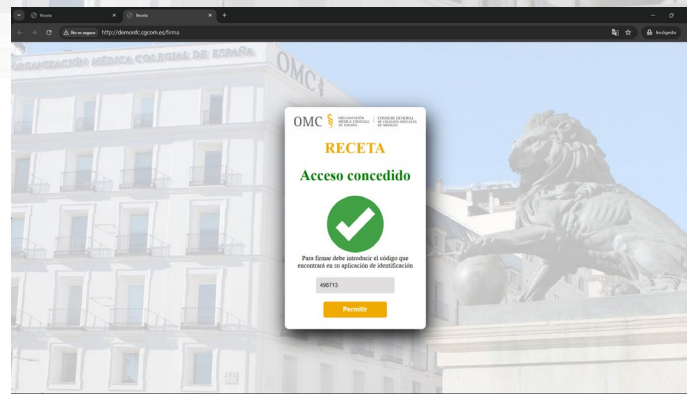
Receta × Receta × +

No es seguro http://demonfc.cgcom.es/firma

Incógnito

ORGANIZACIÓN MÉDICA COLEGIAL DE ESPAÑA OMC

OMC ORGANIZACIÓN MÉDICA COLEGIAL DE ESPAÑA CONSEJO GENERAL DE COLEGIOS OFICIALES DE MÉDICOS

RECETA

Acceso concedido

Para firmar debe introducir el código que encontrará en su aplicación de identificación

498713

Permitir